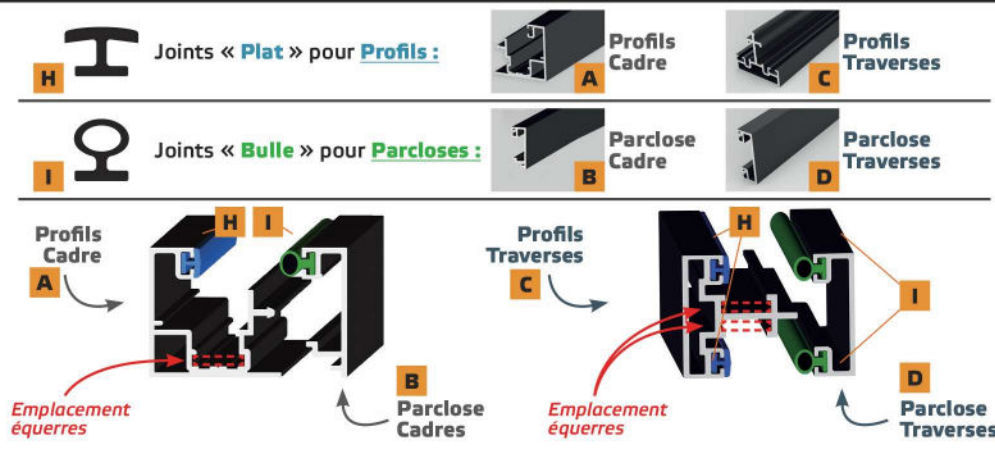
H Joints « Plat » pour Profils :

Profils Cadre A

Profils Traverses C

I Joints « Bulle » pour Parcloses :

Parclose Cadre B

Parclose Traverses D

Profils Cadre A

H I

Emplacement équerres

B Parclose Cadres

Profils Traverses C

H

I

Emplacement équerres

D Parclose Traverses